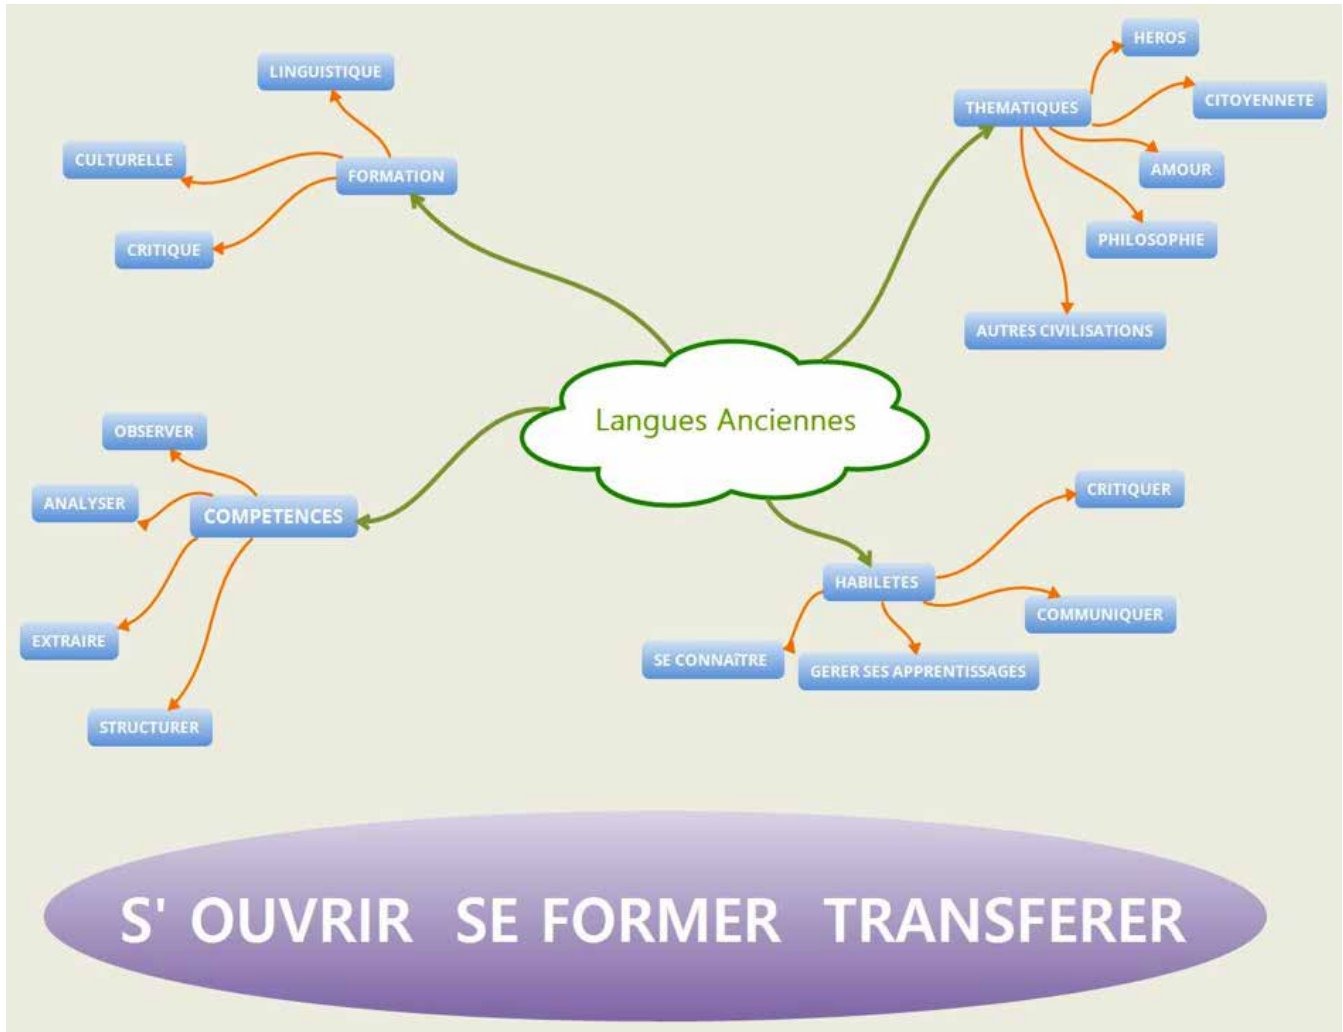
LINGUISTIQUE

CULTURELLE

FORMATION

CRITIQUE

HEROS

THEMATIQUES

CITOYENNETE

AMOUR

PHILOSOPHIE

AUTRES CIVILISATIONS

Langues Anciennes

OBSERVER

ANALYSER

COMPETENCES

EXTRAIRE

STRUCTURER

CRITIQUER

HABILETES

COMMUNIQUER

SE CONNAITRE

GERER SES APPRENTISSAGES

S' OUVRIR SE FORMER TRANSFERER